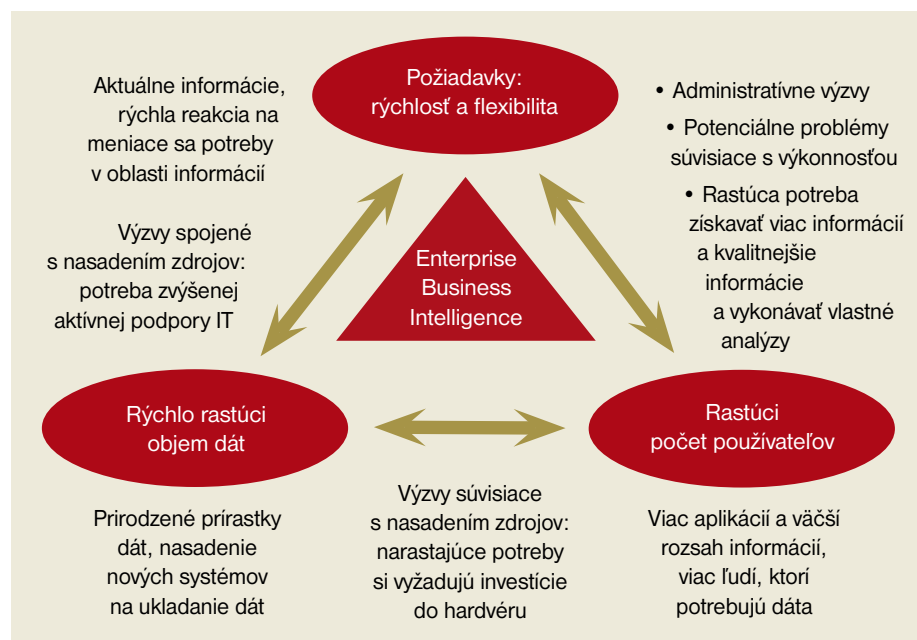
Aktuálne informácie, rýchla reakcia na meniace sa potreby v oblasti informácií

Požiadavky: rýchlosť a flexibilita

• Administratívne výzvy
• Potenciálne problémy súvisiace s výkonnosťou
• Rastúca potreba získavať viac informácií a kvalitnejšie informácie a vykonávať vlastné analýzy

Výzvy spojené s nasadením zdrojov: potreba zvýšenej aktívnej podpory IT

Enterprise Business Intelligence

Rýchlo rastúci objem dát

Rastúci počet používateľov

Prirodzené prírastky dát, nasadenie nových systémov na ukladanie dát

Výzvy súvisiace s nasadením zdrojov: narastajúce potreby si vyžadujú investície do hardvéru

Viac aplikácií a väčší rozsah informácií, viac ľudí, ktorí potrebujú dáta